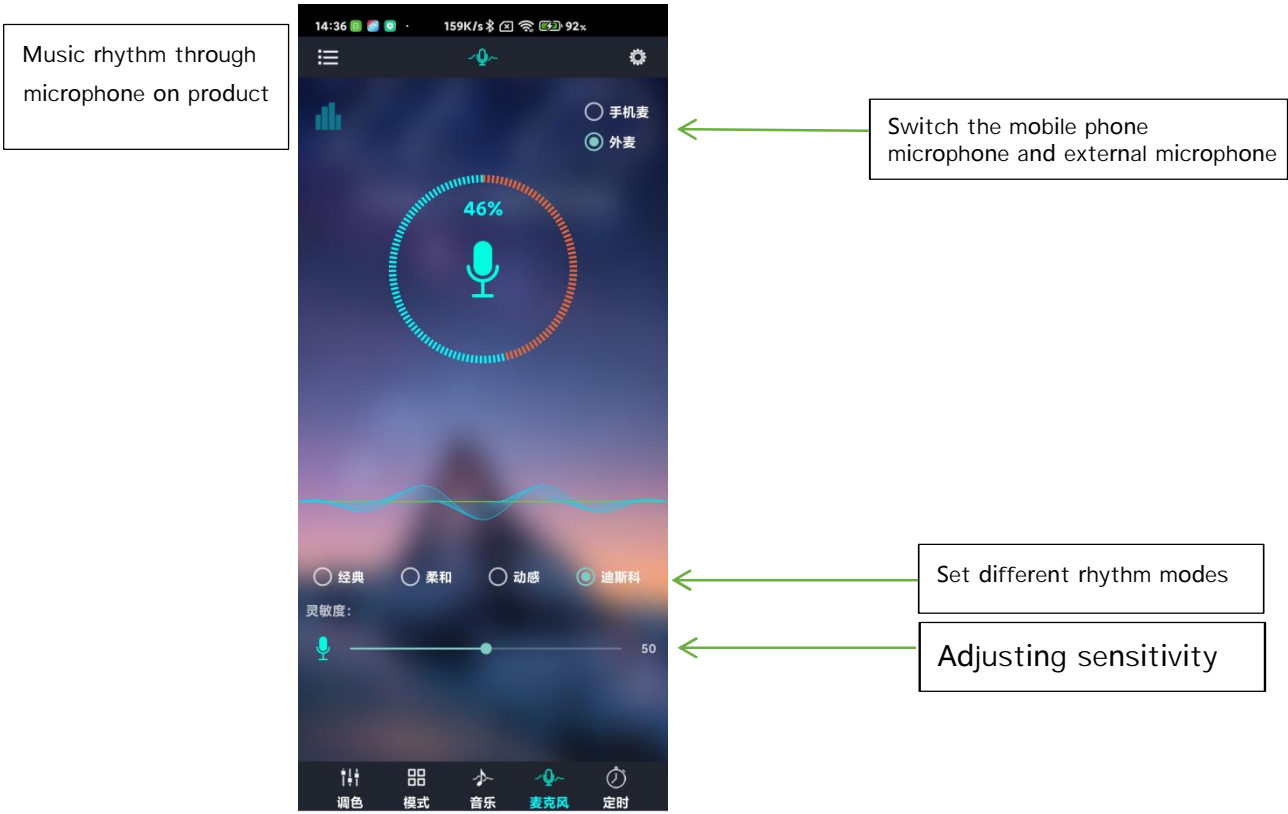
Music rhythm through microphone on product

14:36 · 159K/s 92%

手机麦
外麦

Switch the mobile phone microphone and external microphone

46%

经典
柔和
动感
迪斯科

Set different rhythm modes

灵敏度:

50

Adjusting sensitivity

调色
模式
音乐
麦克风
定时